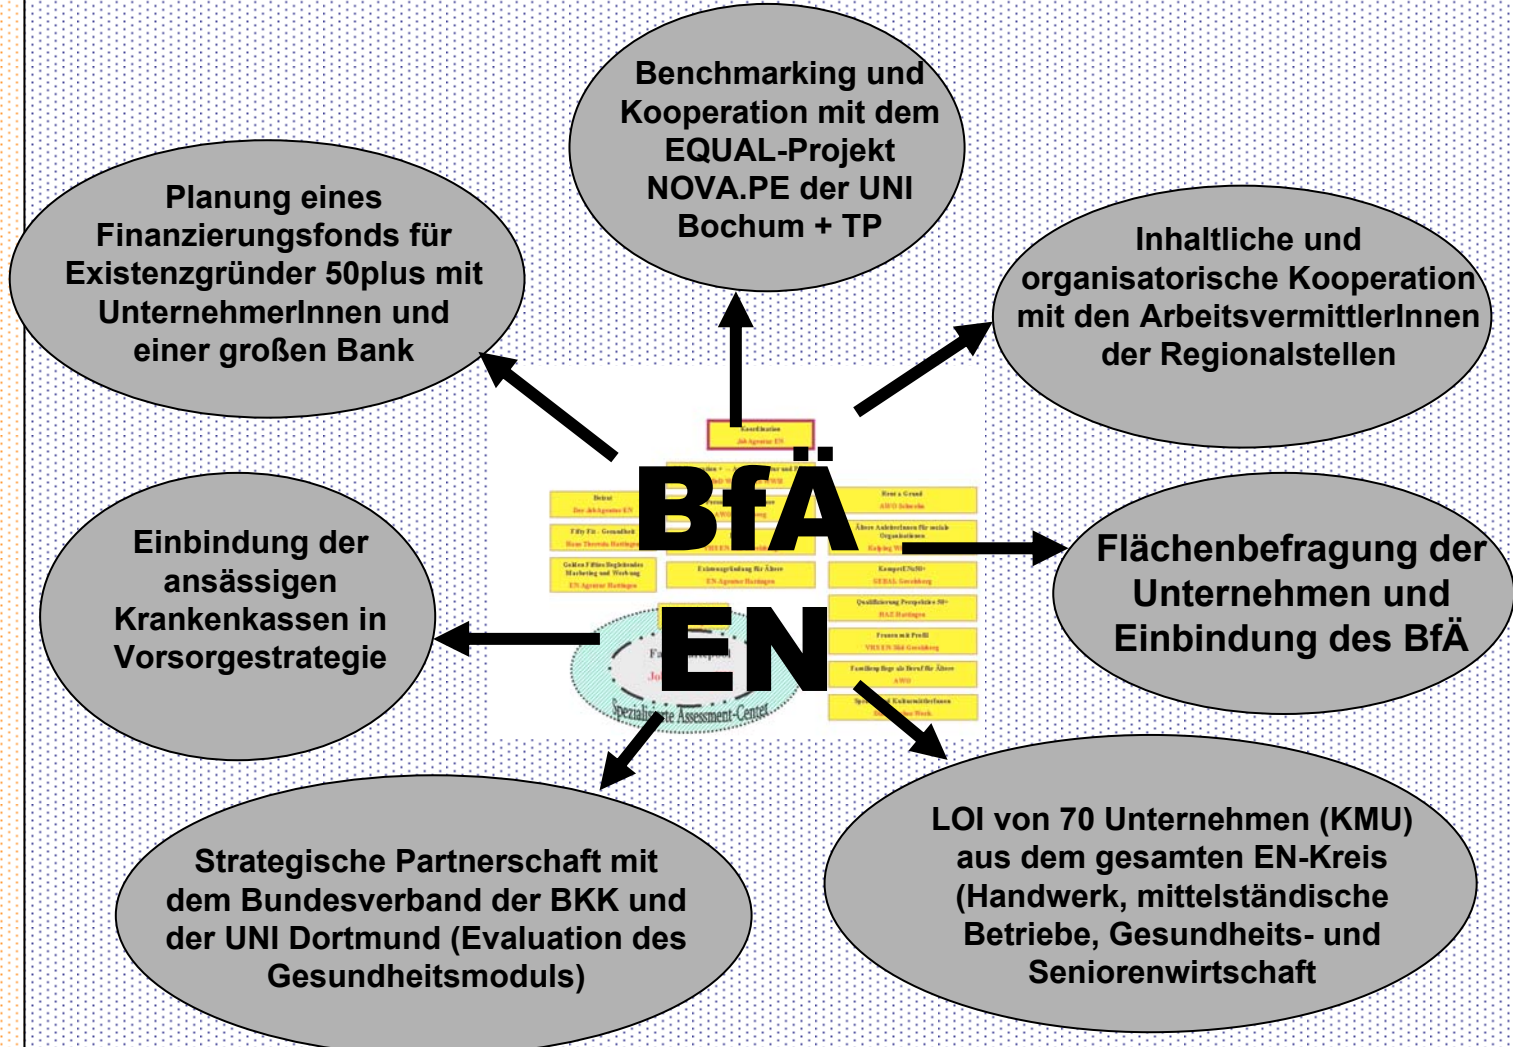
Benchmarking und Kooperation mit dem EQUAL-Projekt NOVA.PE der UNI Bochum + TP

Planung eines Finanzierungsfonds für Existenzgründer 50plus mit UnternehmerInnen und einer großen Bank

Inhaltliche und organisatorische Kooperation mit den ArbeitsvermittlerInnen der Regionalstellen

BfÄ EN

Einbindung der ansässigen Krankenkassen in Vorsorgestrategie

Flächenbefragung der Unternehmen und Einbindung des BfÄ

Strategische Partnerschaft mit dem Bundesverband der BKK und der UNI Dortmund (Evaluation des Gesundheitsmoduls)

LOI von 70 Unternehmen (KMU) aus dem gesamten EN-Kreis (Handwerk, mittelständische Betriebe, Gesundheits- und Seniorenwirtschaft

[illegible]